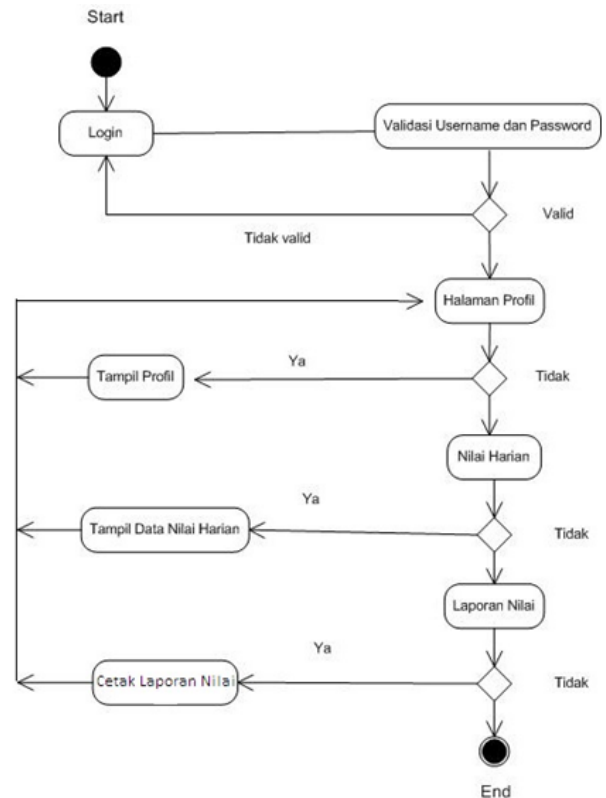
Start

Login

Validasi Username dan Password

Valid

Tidak valid

Halaman Profil

Ya

Tampil Profil

Tidak

Nilai Harian

Ya

Tampil Data Nilai Harian

Tidak

Laporan Nilai

Ya

Cetak Laporan Nilai

Tidak

End